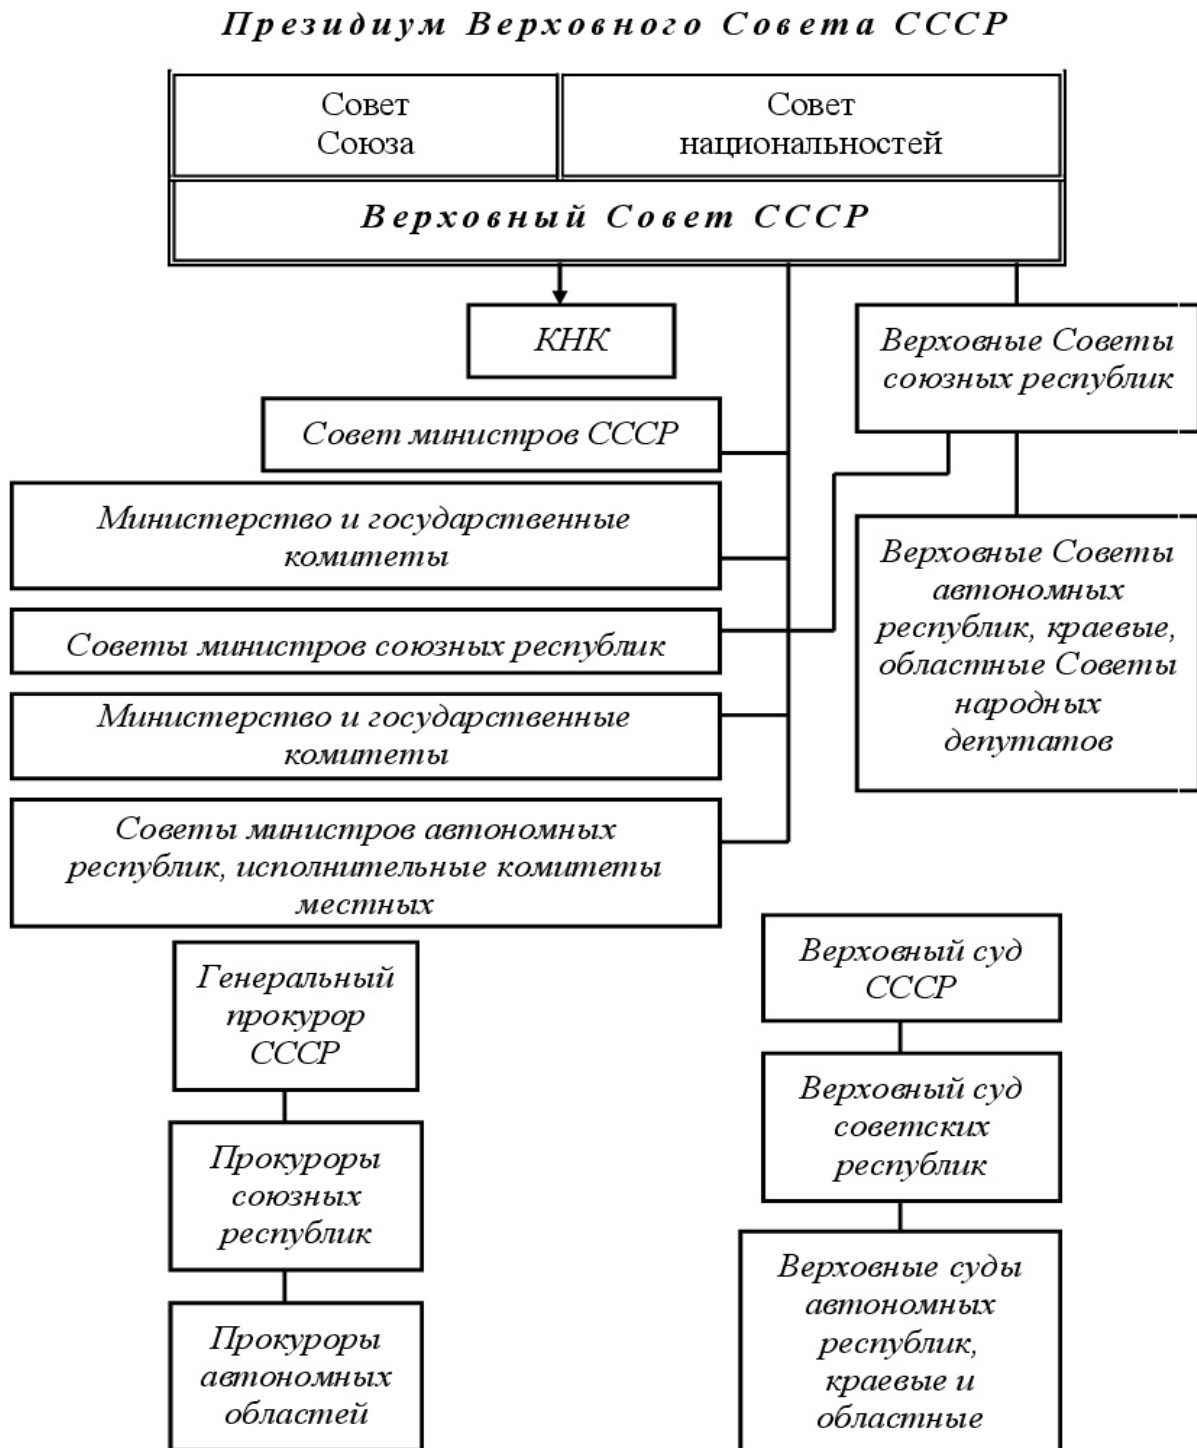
Президиум Верховного Совета СССР

Совет Союза

Совет национальностей

Верховный Совет СССР

КНК

Верховные Советы союзных республик

Совет министров СССР

Министерство и государственные комитеты

Верховные Советы автономных республик, краевые, областные Советы народных депутатов

Советы министров союзных республик

Министерство и государственные комитеты

Советы министров автономных республик, исполнительные комитеты местных

Генеральный прокурор СССР

Прокуроры союзных республик

Прокуроры автономных областей

Верховный суд СССР

Верховный суд советских республик

Верховные суды автономных республик, краевые и областные